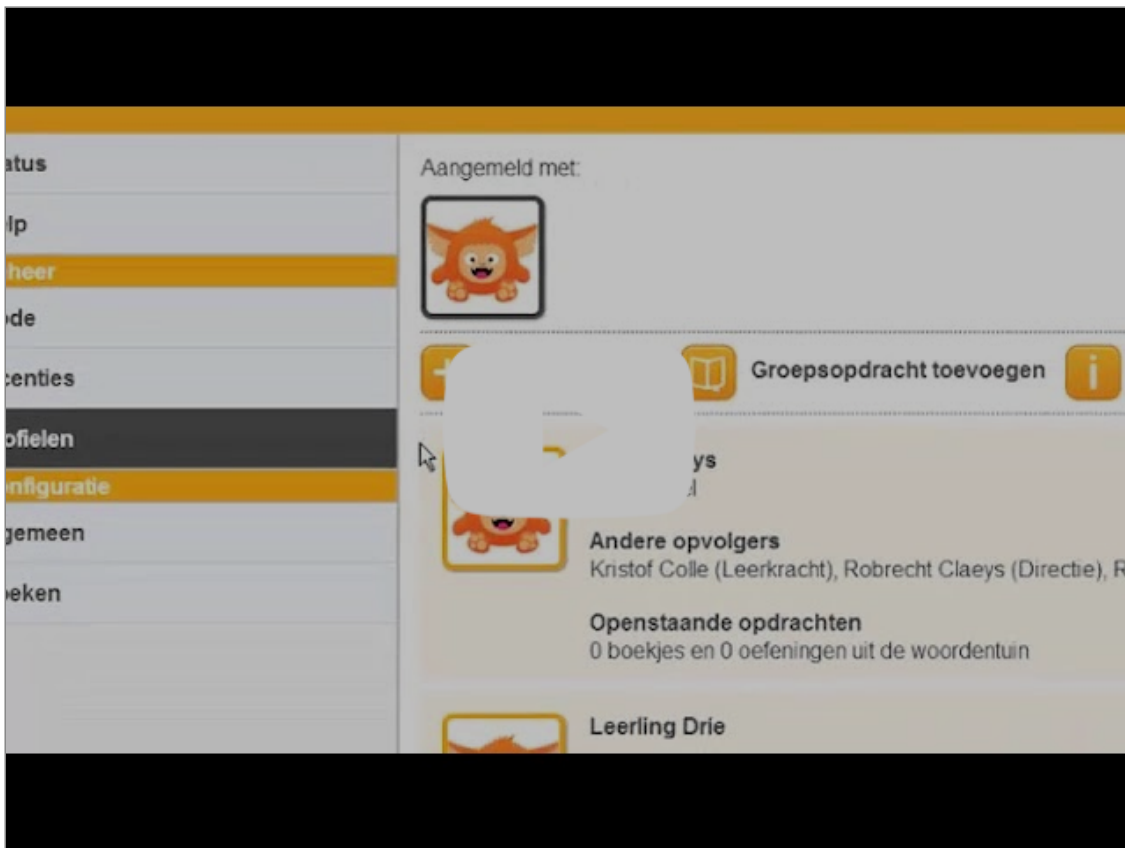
atus

lp

heer

de

centies

ofielen

nfiguratie

gemeen

eken

Aangemeld met:

Groepsopdracht toevoegen

ys

el

Andere opvolgers
Kristof Colle (Leerkracht), Robrecht Claeys (Directie), R

Openstaande opdrachten
0 boekjes en 0 oefeningen uit de woordentuin

Leerling Drie